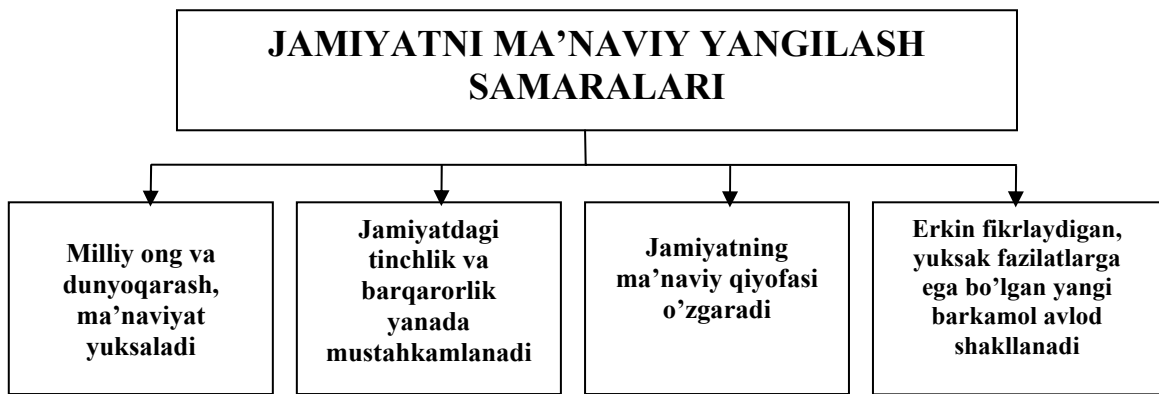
JAMIYATNI MA’NAVIY YANGILASH SAMARALARI

Milliy ong va dunyoqarash, ma’naviyat yuksaladi

Jamiyatdagi tinchlik va barqarorlik yanada mustahkamlanadi

Jamiyatning ma’naviy qiyofasi o’zgaradi

Erkin fikrlaydigan, yuksak fazilatlarga ega bo’lgan yangi barkamol avlod shakllanadi